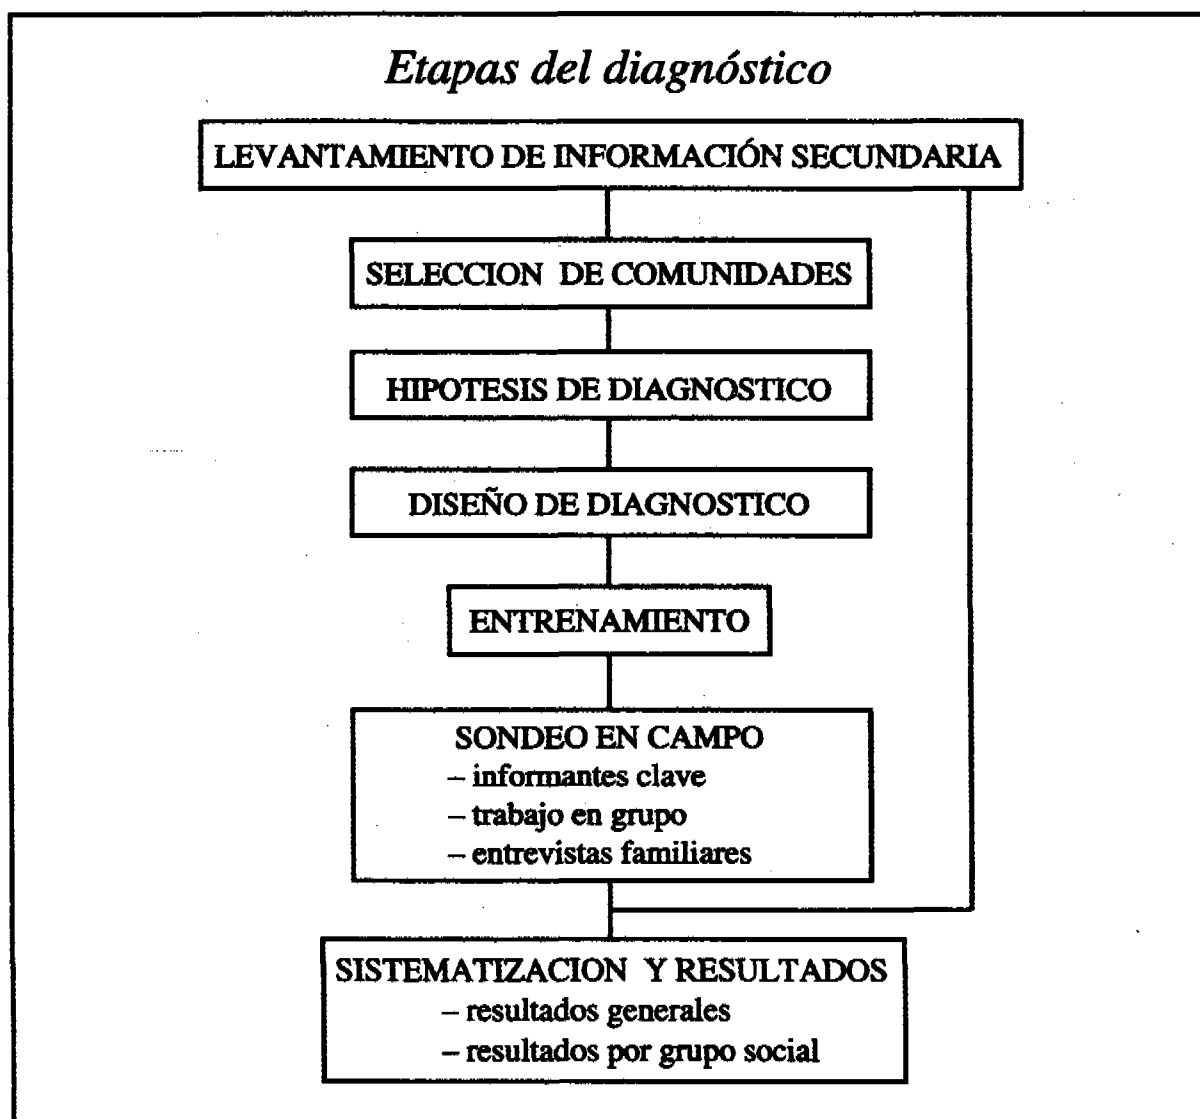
Etapas del diagnóstico

LEVANTAMIENTO DE INFORMACIÓN SECUNDARIA

SELECCION DE COMUNIDADES

HIPOTESIS DE DIAGNOSTICO

DISEÑO DE DIAGNOSTICO

ENTRENAMIENTO

SONDEO EN CAMPO
– informantes clave
– trabajo en grupo
– entrevistas familiares

SISTEMATIZACION Y RESULTADOS
– resultados generales
– resultados por grupo social